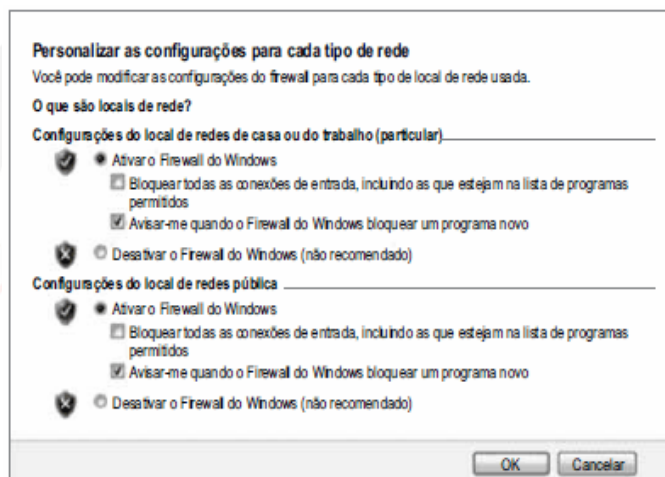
Personalizar as configurações para cada tipo de rede

Você pode modificar as configurações do firewall para cada tipo de local de rede usada.

O que são locais de rede?

Configurações do local de redes de casa ou do trabalho (particular)

Ativar o Firewall do Windows

Bloquear todas as conexões de entrada, incluindo as que estejam na lista de programas permitidos

Avisar-me quando o Firewall do Windows bloquear um programa novo

Desativar o Firewall do Windows (não recomendado)

Configurações do local de redes pública

Ativar o Firewall do Windows

Bloquear todas as conexões de entrada, incluindo as que estejam na lista de programas permitidos

Avisar-me quando o Firewall do Windows bloquear um programa novo

Desativar o Firewall do Windows (não recomendado)

OK Cancelar